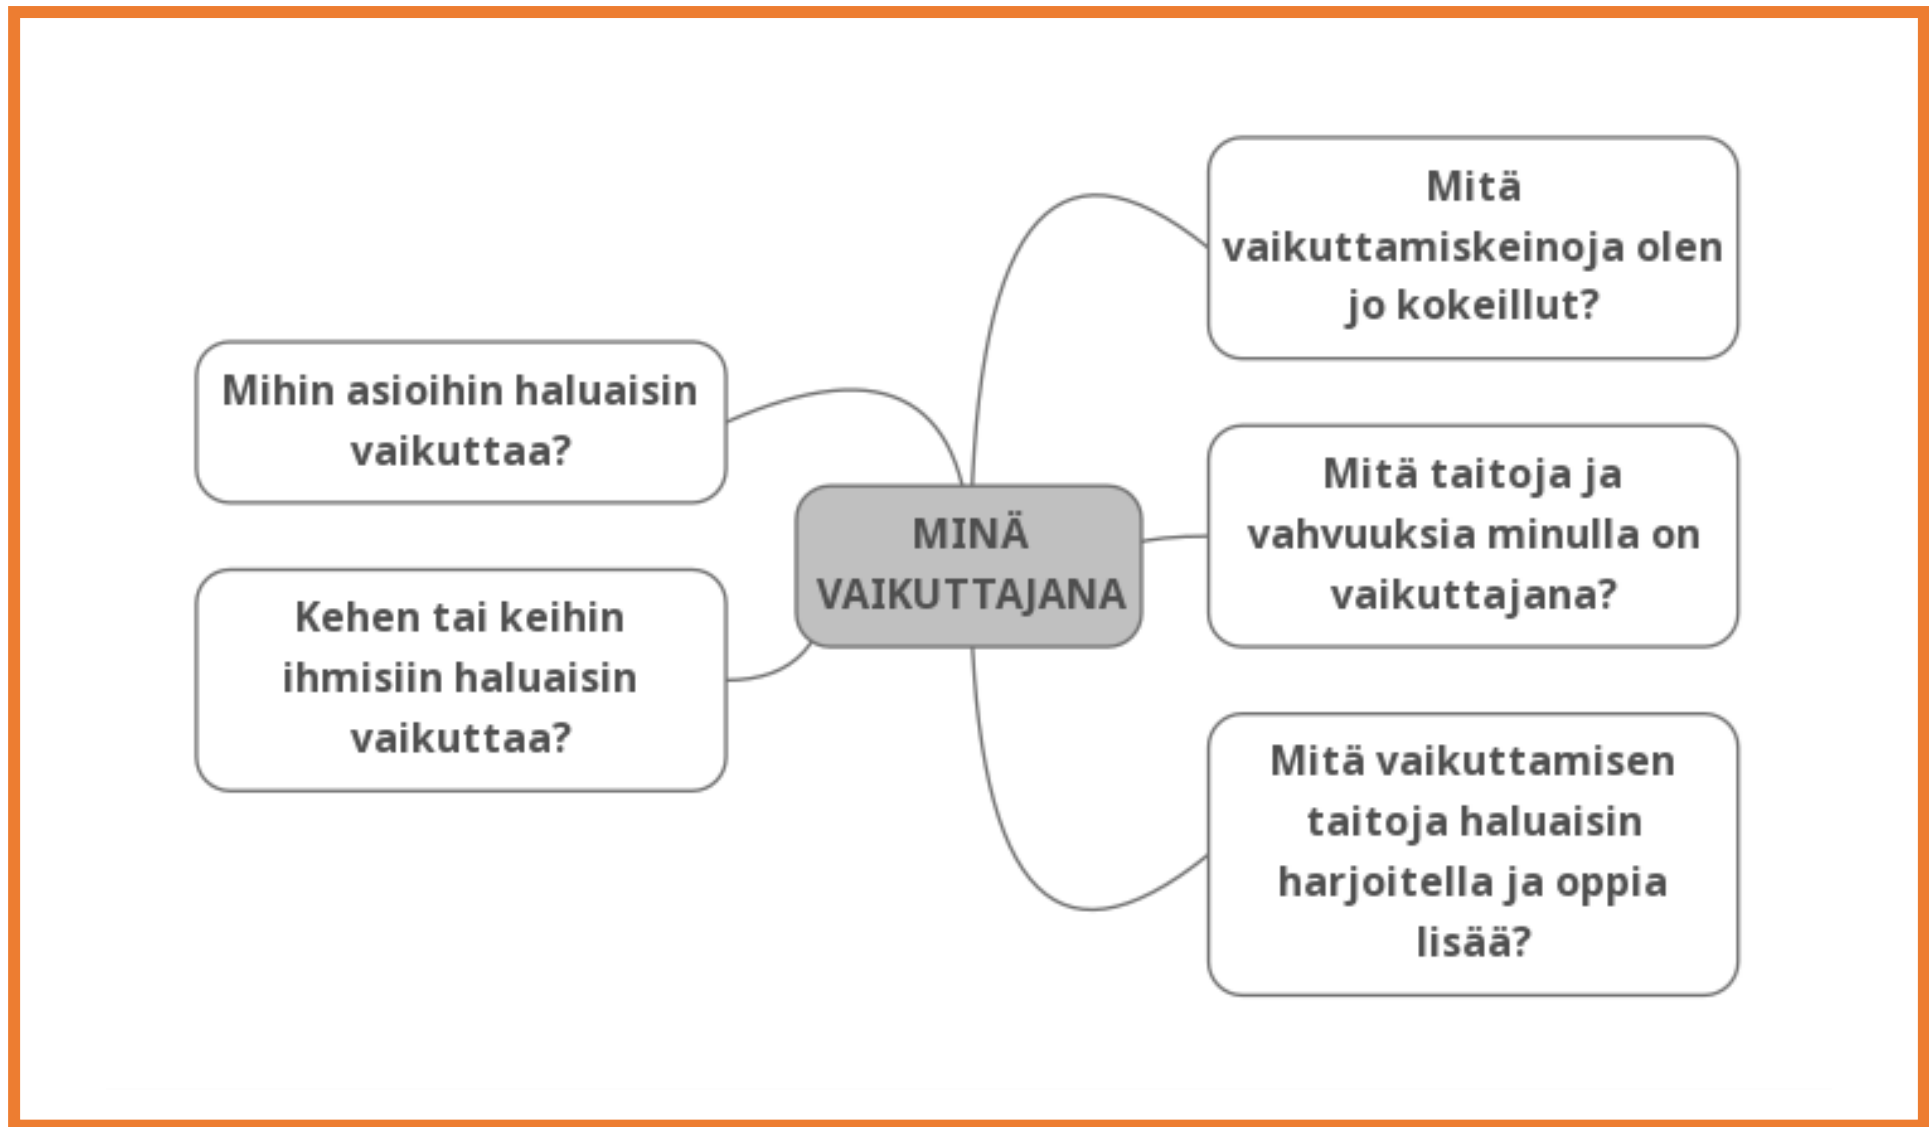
MINÄ VAIKUTTAJANA

Mihin asioihin haluaisin vaikuttaa?

Kehen tai keihin ihmisiin haluaisin vaikuttaa?

Mitä vaikuttamiskeinoja olen jo kokeillut?

Mitä taitoja ja vahvuuksia minulla on vaikuttajana?

Mitä vaikuttamisen taitoja haluaisin harjoitella ja oppia lisää?